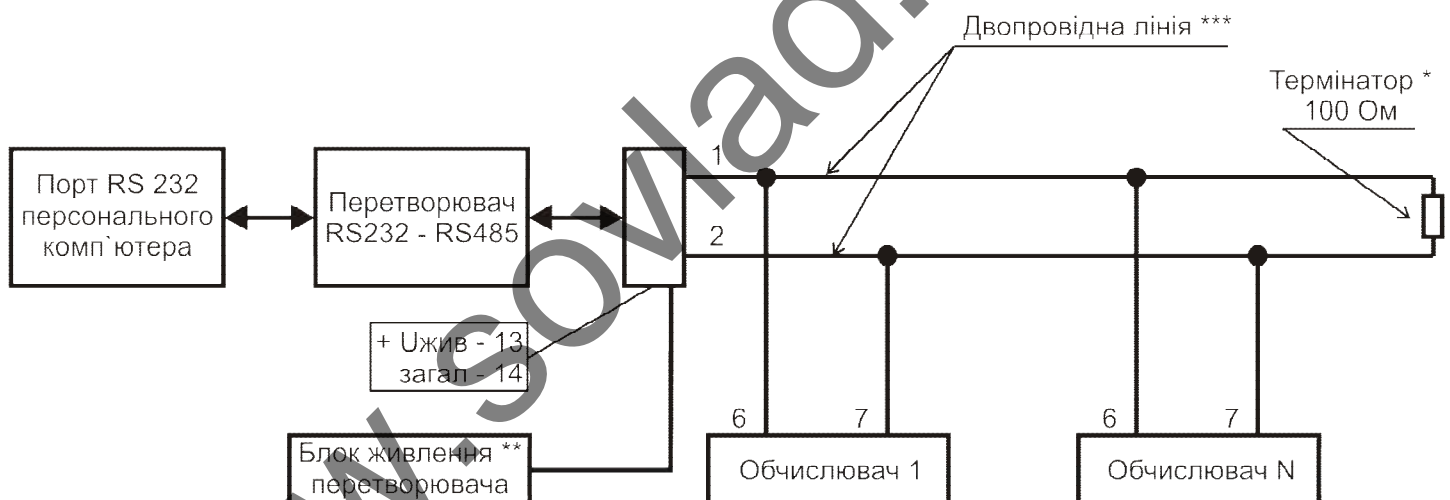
Двопровідна лінія ***

Термінатор *
100 Ом

Порт RS 232 персонального комп`ютера

Перетворювач RS232 - RS485

1

2

+ Uжив - 13
загал - 14

Блок живлення **
перетворювача

6

7

Обчислювач 1

6

7

Обчислювач N

www.soviao.